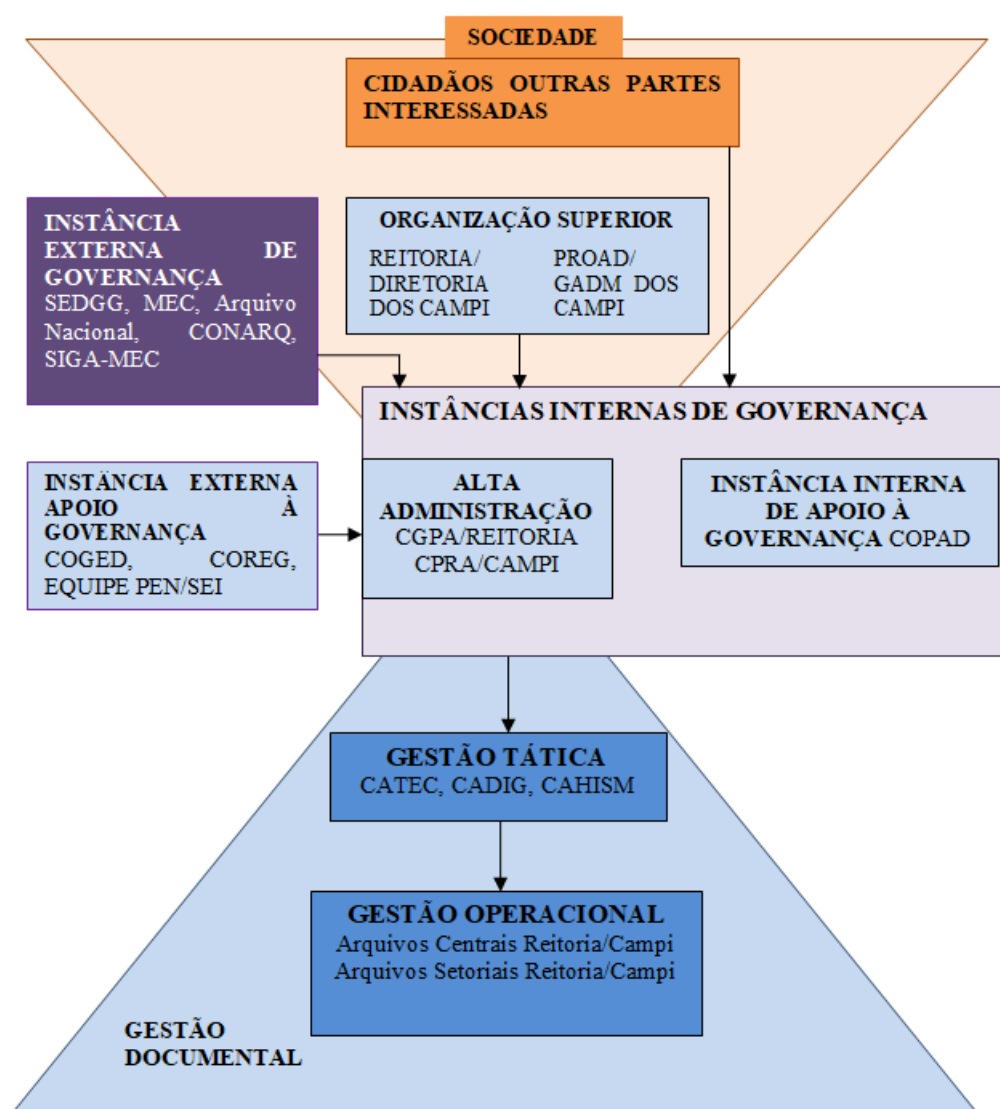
SOCIEDADE

CIDADÃOS OUTRAS PARTES INTERESSADAS

INSTÂNCIA EXTERNA DE GOVERNANÇA
SEDGG, MEC, Arquivo Nacional, CONARQ, SIGA-MEC

ORGANIZAÇÃO SUPERIOR
REITORIA/ DIRETORIA DOS CAMPI
PROAD/ GADM DOS CAMPI

INSTÂNCIAS INTERNAS DE GOVERNANÇA

INSTÂNCIA EXTERNA APOIO À GOVERNANÇA
COGED, COREG, EQUIPE PEN/SEI

ALTA ADMINISTRAÇÃO
CGPA/REITORIA
CPRA/CAMPI

INSTÂNCIA INTERNA DE APOIO À GOVERNANÇA COPAD

GESTÃO TÁTICA
CATEC, CADIG, CAHISM

GESTÃO OPERACIONAL
Arquivos Centrais Reitoria/Campi
Arquivos Setoriais Reitoria/Campi

GESTÃO DOCUMENTAL